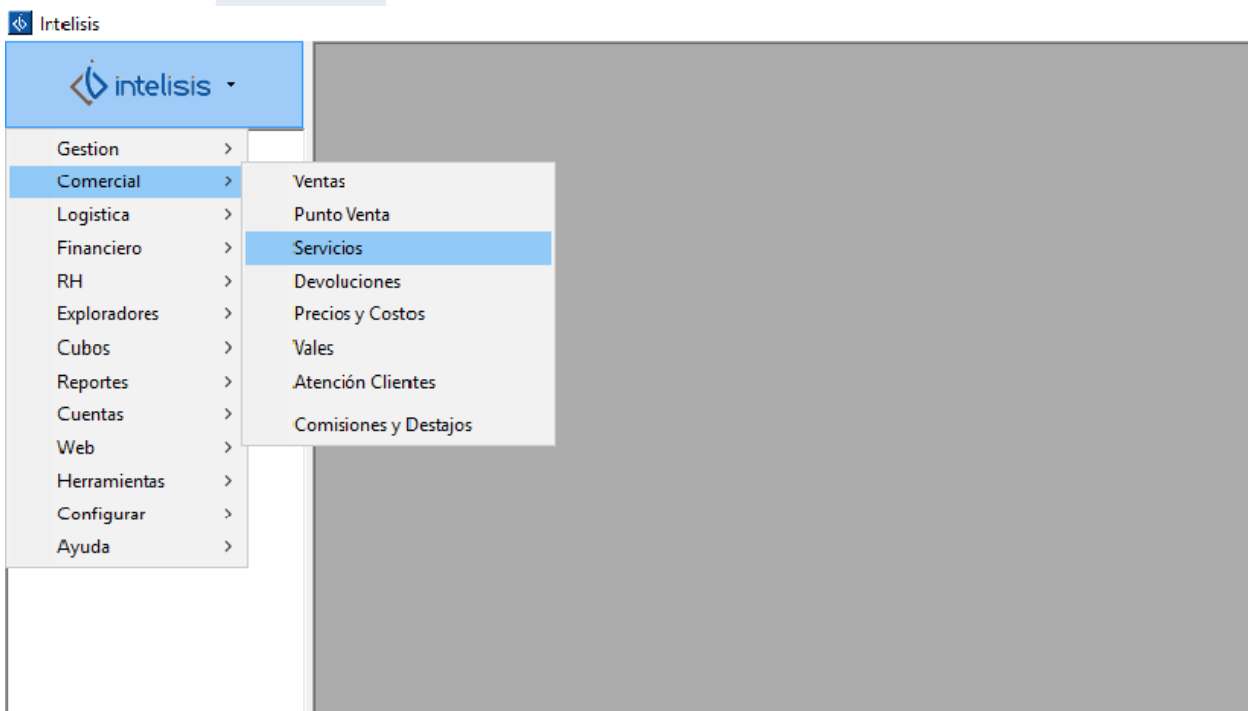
Intelisis

intelisis

Gestion >
Comercial >
Logistica >
Financiero >
RH >
Exploradores >
Cubos >
Reportes >
Cuentas >
Web >
Herramientas >
Configurar >
Ayuda >

Ventas
Punto Venta
Servicios
Devoluciones
Precios y Costos
Vales
Atención Clientes
Comisiones y Destajos